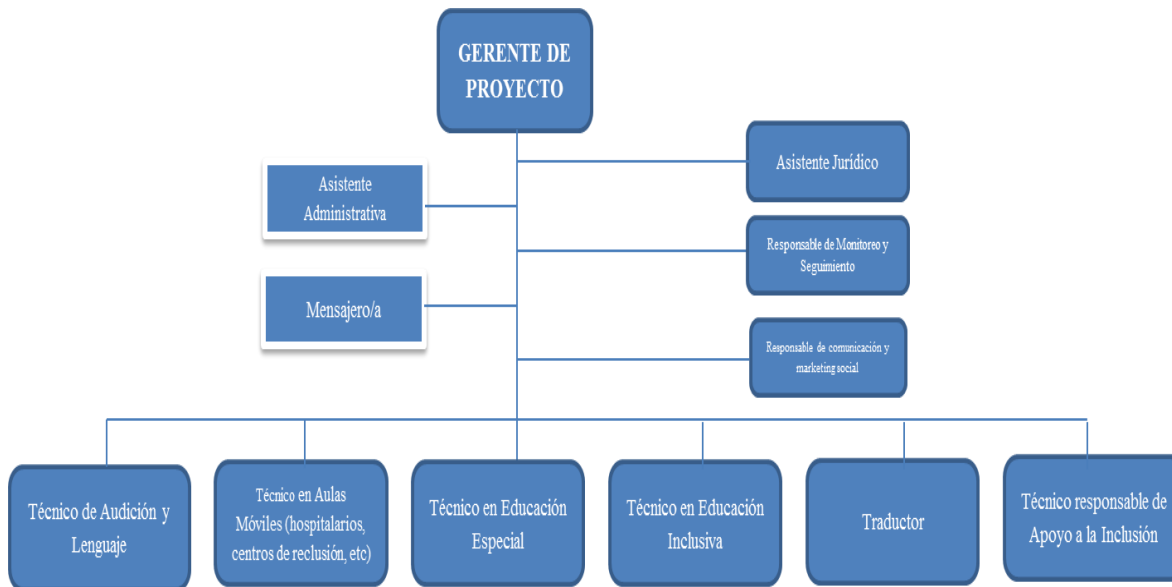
GERENTE DE PROYECTO

Asistente Administrativa

Mensajero/a

Asistente Jurídico

Responsable de Monitoreo y Seguimiento

Responsable de comunicación y marketing social

Técnico de Audición y Lenguaje

Técnico en Aulas Móviles (hospitalarios, centros de reclusión, etc)

Técnico en Educación Especial

Técnico en Educación Inclusiva

Traductor

Técnico responsable de Apoyo a la Inclusión